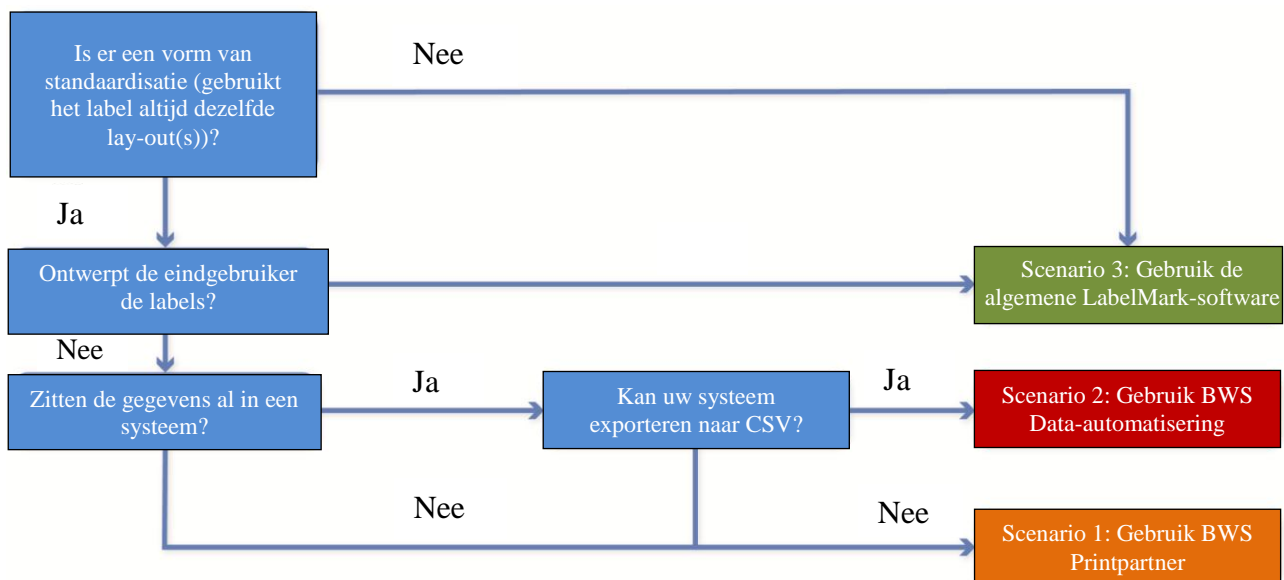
Is er een vorm van standaardisatie (gebruikt het label altijd dezelfde lay-out(s))?

Nee

Ja

Ontwerpt de eindgebruiker de labels?

Scenario 3: Gebruik de algemene LabelMark-software

Nee

Zitten de gegevens al in een systeem?

Ja

Kan uw systeem exporteren naar CSV?

Ja

Scenario 2: Gebruik BWS Data-automatisering

Nee

Nee

Scenario 1: Gebruik BWS Printpartner